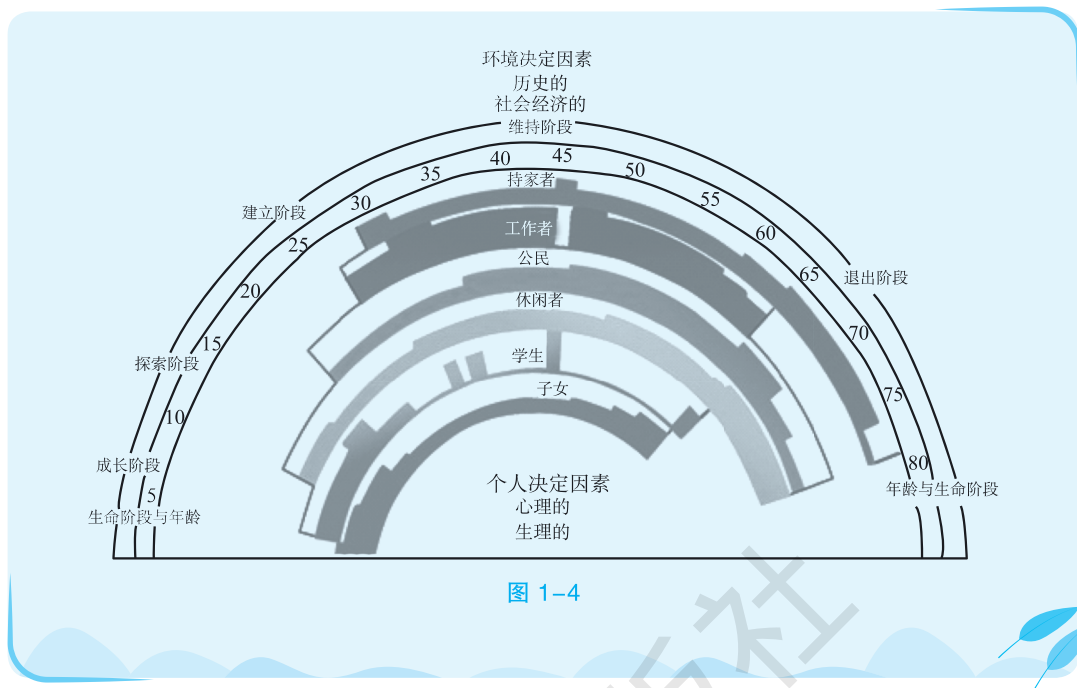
环境决定因素
历史的
社会经济的

维持阶段

建立阶段

探索阶段

成长阶段

生命阶段与年龄

退出阶段

年龄与生命阶段

5
10
15
20
25
30
35
40
45
50
55
60
65
70
75
80

持家者
工作者
公民
休闲者
学生
子女

个人决定因素
心理的
生理的

图 1–4